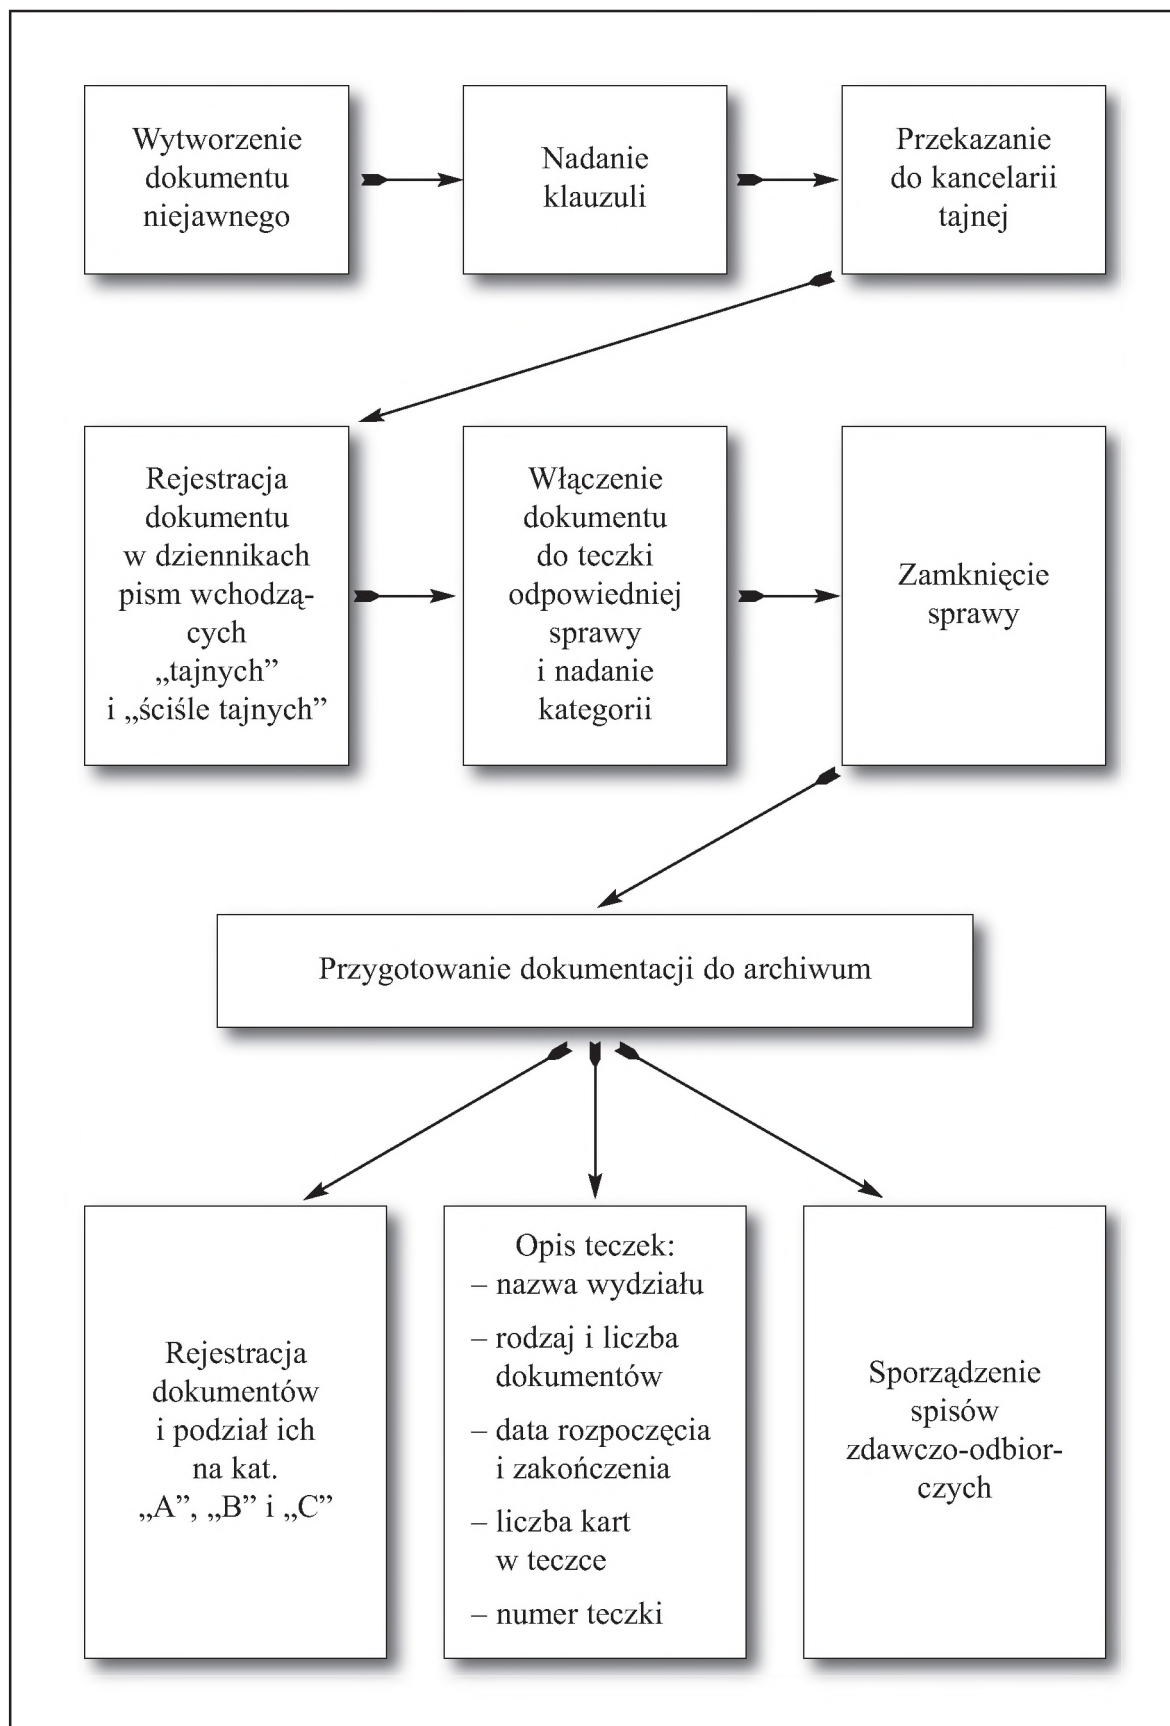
Wytworzenie dokumentu niejawnego

Nadanie klauzuli

Przekazanie do kancelarii tajnej

Rejestracja dokumentu w dziennikach pism wchodzących „tajnych" i „ściśle tajnych"

Włączenie dokumentu do teczki odpowiedniej sprawy i nadanie kategorii

Zamknięcie sprawy

Przygotowanie dokumentacji do archiwum

Rejestracja dokumentów i podział ich na kat. „A", „B" i „C"

Opis teczek:
– nazwa wydziału
– rodzaj i liczba dokumentów
– data rozpoczęcia i zakończenia
– liczba kart w teczce
– numer teczki

Sporządzenie spisów zdawczo-odbiorczych